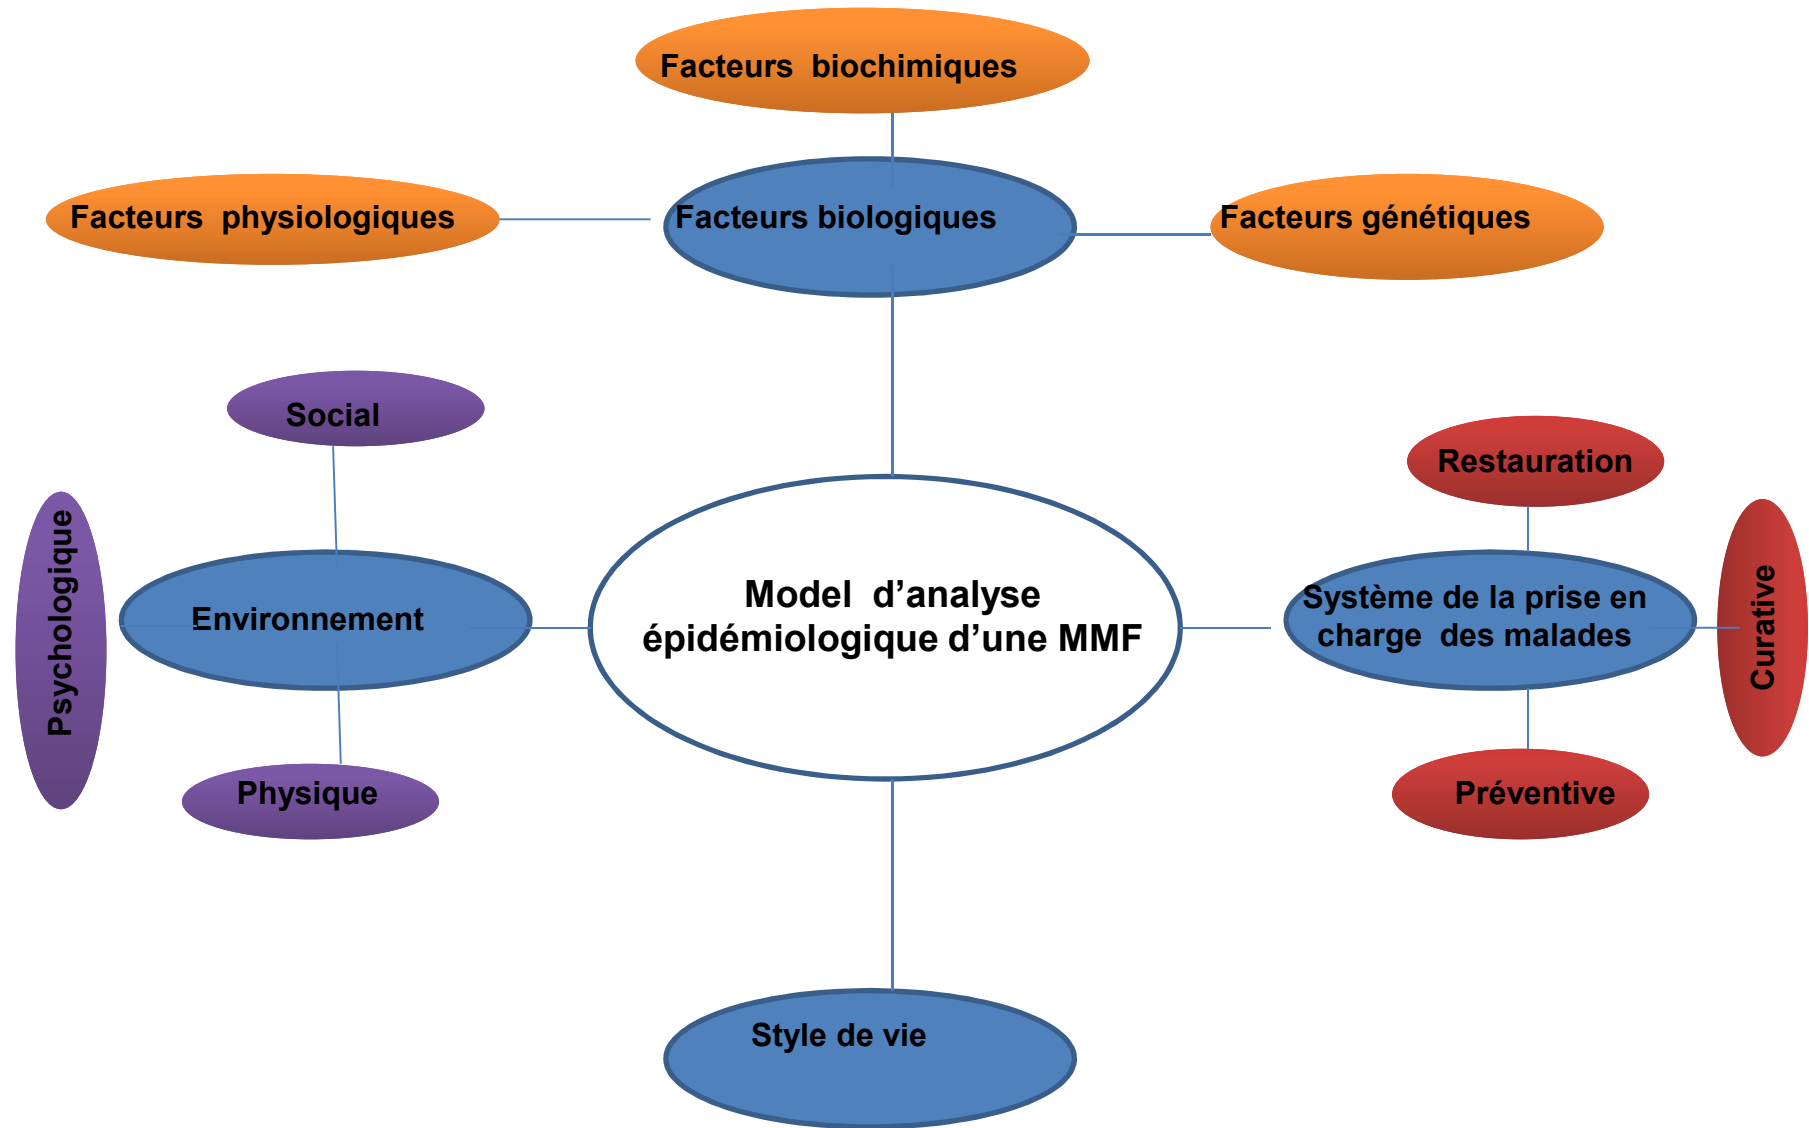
Facteurs biochimiques

Facteurs physiologiques

Facteurs biologiques

Facteurs génétiques

Social

Restauration

Psychologique

Environnement

Model d'analyse épidémiologique d'une MMF

Système de la prise en charge des malades

Curative

Physique

Préventive

Style de vie